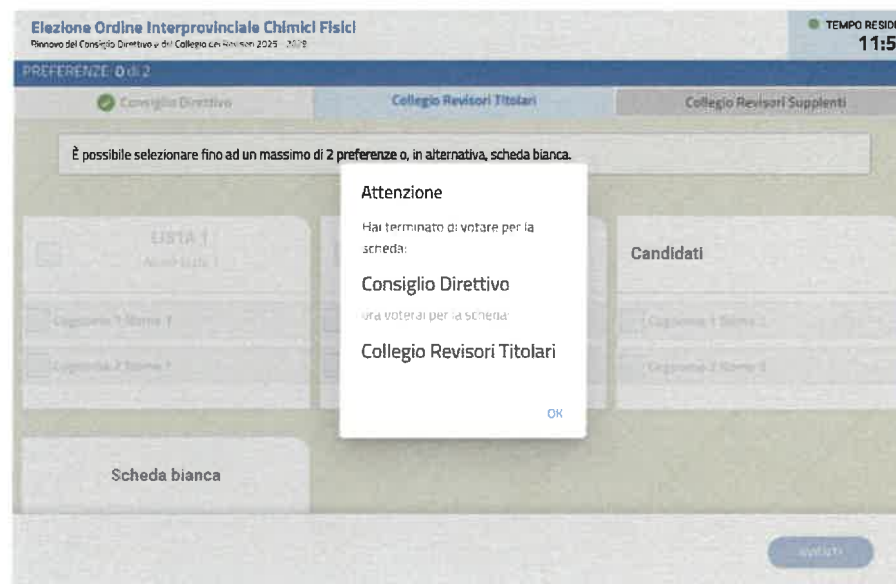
Elezione Ordine Interprovinciale Chimici Fisici
Rinnovo del Consiglio Direttivo e del Collegio dei Revisori 2025 - 2029

TEMPO RESID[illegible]
11:5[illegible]

PREFERENZE: 0 di 2

Consiglio Direttivo | Collegio Revisori Titolari | Collegio Revisori Supplenti

È possibile selezionare fino ad un massimo di 2 preferenze o, in alternativa, scheda bianca.

LISTA 1
Nome Lista 1

Cognome 1 Nome 1

Cognome 2 Nome 1

Candidati

Cognome 1 Nome 3

Cognome 2 Nome 3

Scheda bianca

Attenzione

Hai terminato di votare per la scheda:

Consiglio Direttivo

ora voterai per la scheda:

Collegio Revisori Titolari

OK

avanti